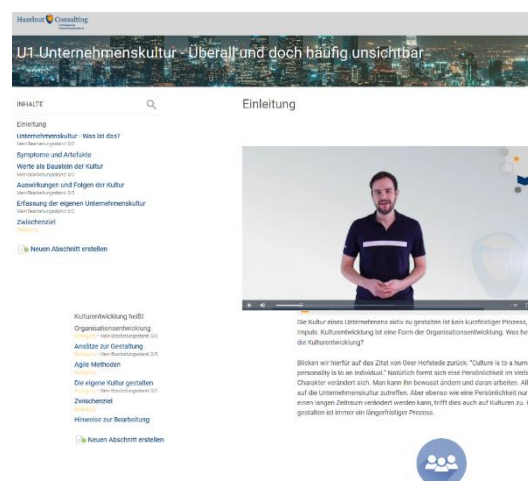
Hazelnut Consulting

U1 Unternehmenskultur - Überall und doch häufig unsichtbar

INHALTE

Einleitung
Unternehmenskultur - Was ist das?
Mein Bearbeitungsstand: 0/3
Symptome und Artefakte
Werte als Baustein der Kultur
Mein Bearbeitungsstand: 0/3
Auswirkungen und Folgen der Kultur
Mein Bearbeitungsstand: 0/3
Erfassung der eigenen Unternehmenskultur
Mein Bearbeitungsstand: 0/3
Zwischenziel
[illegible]
Neuen Abschnitt erstellen

Kulturentwicklung heißt
Organisationsentwicklung
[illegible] Mein Bearbeitungsstand: 0/3
Ansätze zur Gestaltung
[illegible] Mein Bearbeitungsstand: 0/3
Agile Methoden
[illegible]
Die eigene Kultur gestalten
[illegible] Mein Bearbeitungsstand: 0/3
Zwischenziel
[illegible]
Hinweise zur Bearbeitung

Neuen Abschnitt erstellen

Einleitung

Die Kultur eines Unternehmens aktiv zu gestalten ist kein kurzfristiger Prozess, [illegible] Impuls. Kulturentwicklung ist eine Form der Organisationsentwicklung. Was he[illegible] die Kulturentwicklung?

Blicken wir hierfür auf das Zitat von Geer Hofstede zurück: "Culture is to a hum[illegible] personality is to an individual." Natürlich formt sich eine Persönlichkeit im Verla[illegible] Charakter verändert sich. Man kann ihn bewusst ändern und daran arbeiten. All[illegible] auf die Unternehmenskultur zutreffen. Aber ebenso wie eine Persönlichkeit nur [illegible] einen langen Zeitraum verändert werden kann, trifft dies auch auf Kulturen zu. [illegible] gestalten ist immer ein längerfristiger Prozess.